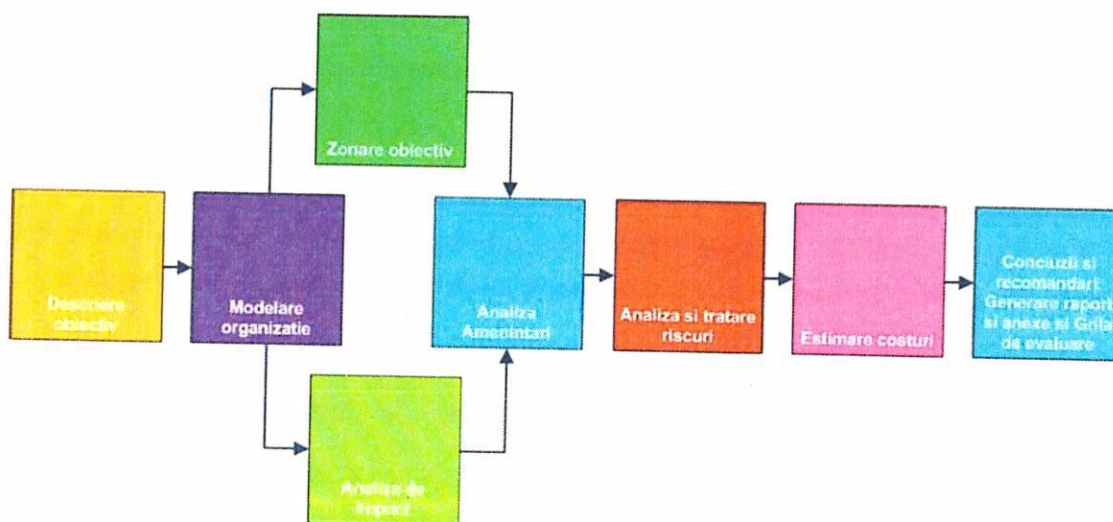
Zonare obiectiv

Descriere obiectiv

Modelare organizatie

Analiza Amenintari

Analiza si tratare riscuri

Estimare costuri

Concluzii si recomandari: Generare raport si anexe si Grila de evaluare

Analiza de impact